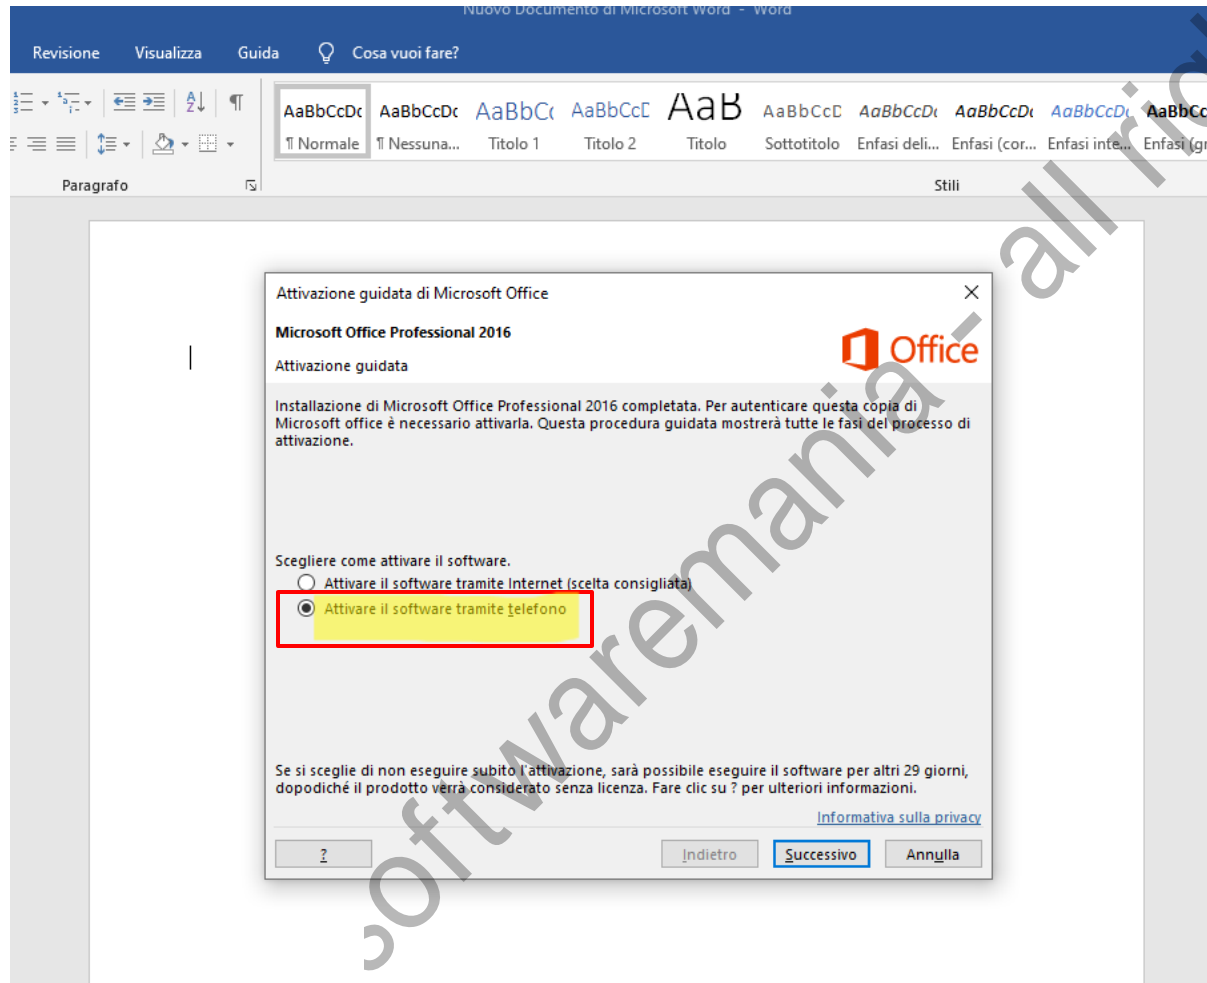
Nuovo Documento di Microsoft Word - Word

Revisione Visualizza Guida Cosa vuoi fare?

| AaBbCcDc | AaBbCcDc | AaBbCc | AaBbCcD | AaB | AaBbCcD | AaBbCcDc | AaBbCcDc | AaBbCcDc | AaBbCc |
|---|---|---|---|---|---|---|---|---|---|
| ¶ Normale | ¶ Nessuna... | Titolo 1 | Titolo 2 | Titolo | Sottotitolo | Enfasi deli... | Enfasi (cor... | Enfasi inte... | Enfasi (gr |

Paragrafo

Stili

Attivazione guidata di Microsoft Office

Microsoft Office Professional 2016

Attivazione guidata

Office

Installazione di Microsoft Office Professional 2016 completata. Per autenticare questa copia di Microsoft office è necessario attivarla. Questa procedura guidata mostrerà tutte le fasi del processo di attivazione.

Scegliere come attivare il software.

Attivare il software tramite Internet (scelta consigliata)

Attivare il software tramite telefono

Se si sceglie di non eseguire subito l'attivazione, sarà possibile eseguire il software per altri 29 giorni, dopodiché il prodotto verrà considerato senza licenza. Fare clic su ? per ulteriori informazioni.

Informativa sulla privacy

? Indietro Successivo Annulla

softwaremania - all ri